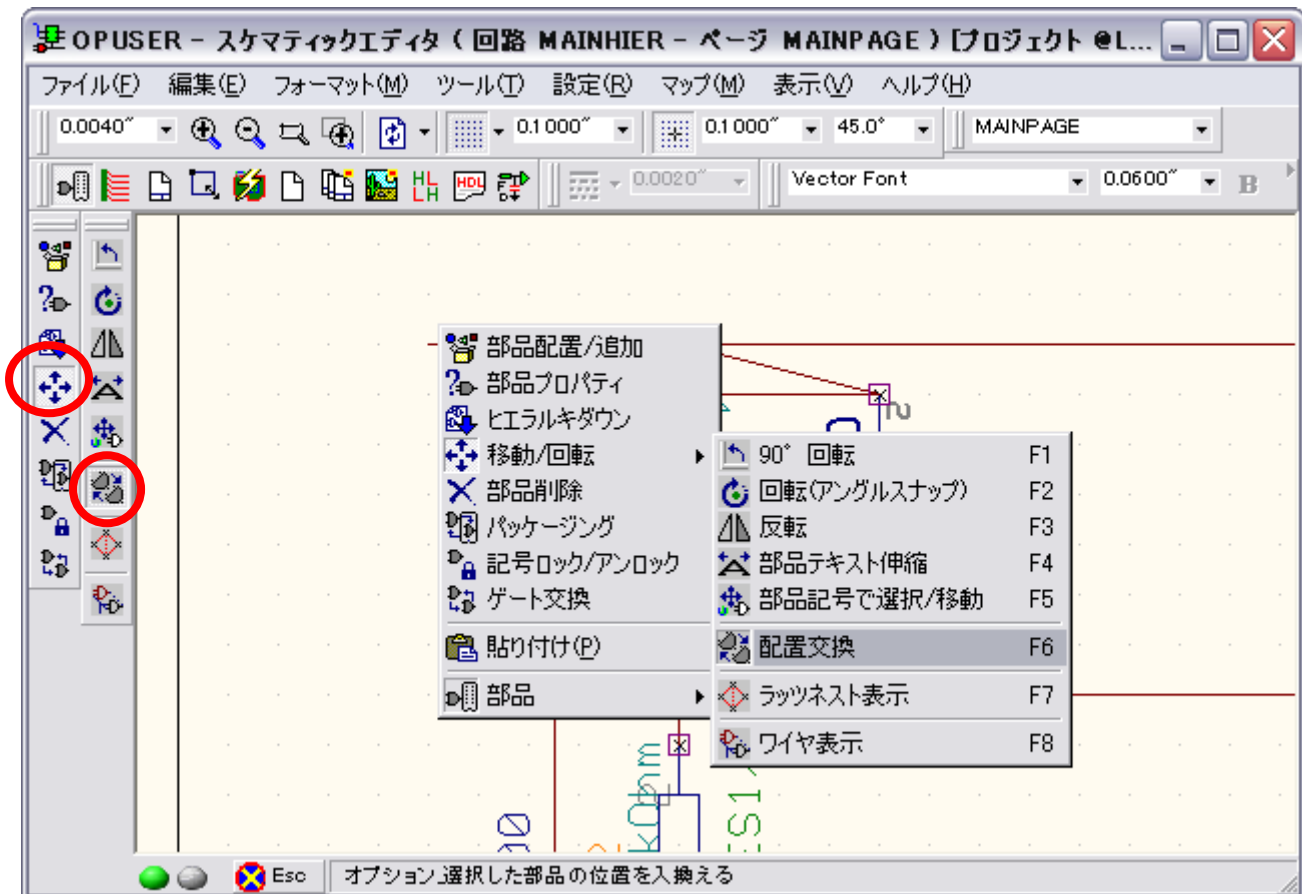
OPUSER – スケマティックエディタ ( 回路 MAINHIER – ページ MAINPAGE ) [プロジェクト @L...

ファイル(F) 編集(E) フォーマット(M) ツール(T) 設定(R) マップ(M) 表示(V) ヘルプ(H)

0.0040" 0.1000" 0.1000" 45.0° MAINPAGE

0.0020" Vector Font 0.0600" B

部品配置/追加
部品プロパティ
ヒエラルキダウン
移動/回転
部品削除
パッケージング
記号ロック/アンロック
ゲート交換
貼り付け(P)
部品

90° 回転 F1
回転(アングルスナップ) F2
反転 F3
部品テキスト伸縮 F4
部品記号で選択/移動 F5
配置交換 F6
ラッツネスト表示 F7
ワイヤ表示 F8

Esc オプション 選択した部品の位置を入換える